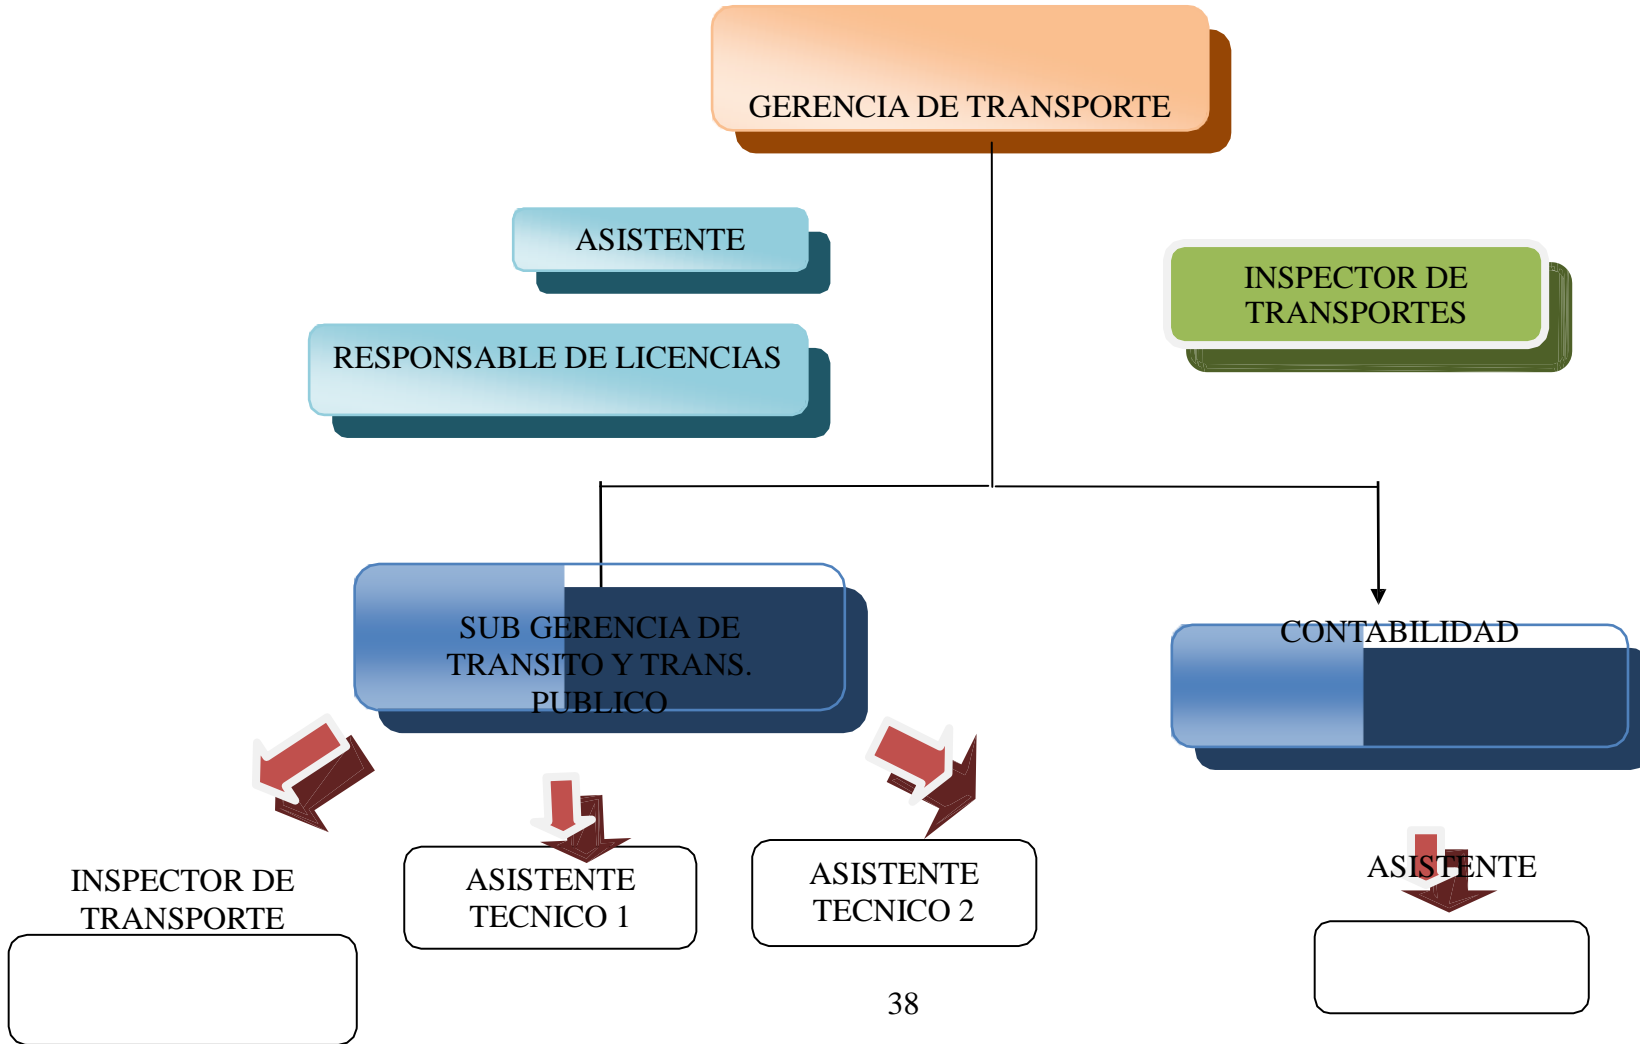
GERENCIA DE TRANSPORTE

ASISTENTE

RESPONSABLE DE LICENCIAS

INSPECTOR DE TRANSPORTES

SUB GERENCIA DE TRANSITO Y TRANS. PUBLICO

CONTABILIDAD

INSPECTOR DE TRANSPORTE

ASISTENTE TECNICO 1

ASISTENTE TECNICO 2

ASISTENTE

38